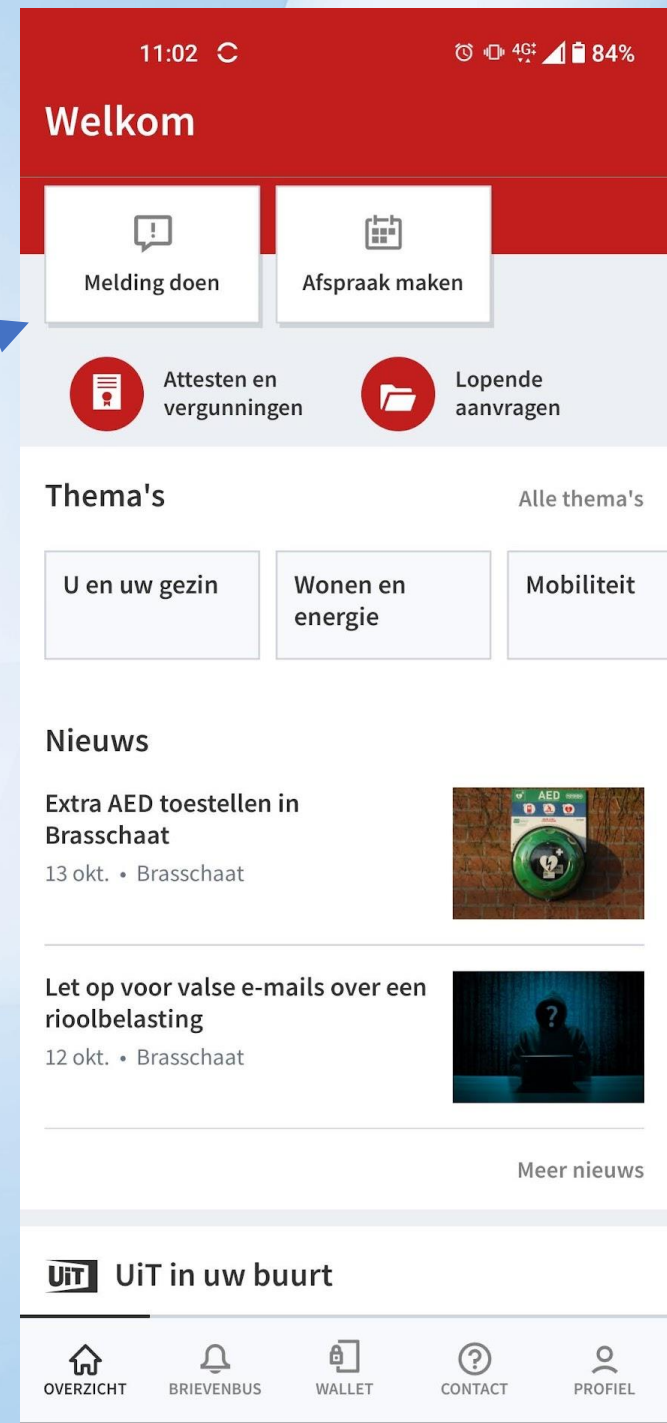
11:02 84%

Welkom

Melding doen

Afspraak maken

Attesten en vergunningen

Lopende aanvragen

Thema's

Alle thema's

U en uw gezin

Wonen en energie

Mobiliteit

Nieuws

Extra AED toestellen in Brasschaat

13 okt. • Brasschaat

AED

Let op voor valse e-mails over een rioolbelasting

12 okt. • Brasschaat

Meer nieuws

UiT UiT in uw buurt

OVERZICHT BRIEVENBUS WALLET CONTACT PROFIEL